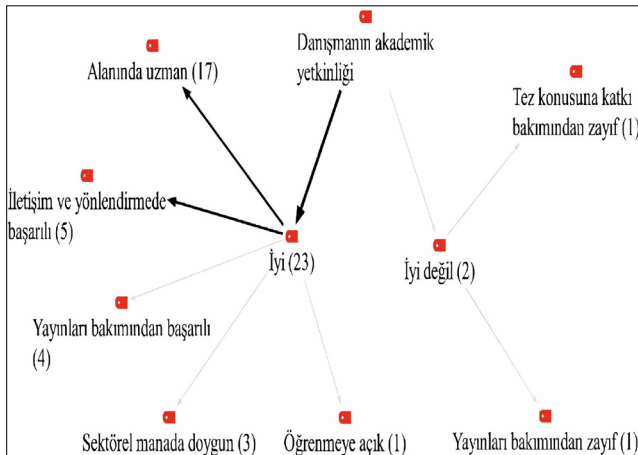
Danışmanın akademik yetkinliği

Alanında uzman (17)

Tez konusuna katkı bakımından zayıf (1)

İletişim ve yönlendirmede başarılı (5)

İyi (23)

İyi değil (2)

Yayınları bakımından başarılı (4)

Sektörel manada doygun (3)

Öğrenmeye açık (1)

Yayınları bakımından zayıf (1)